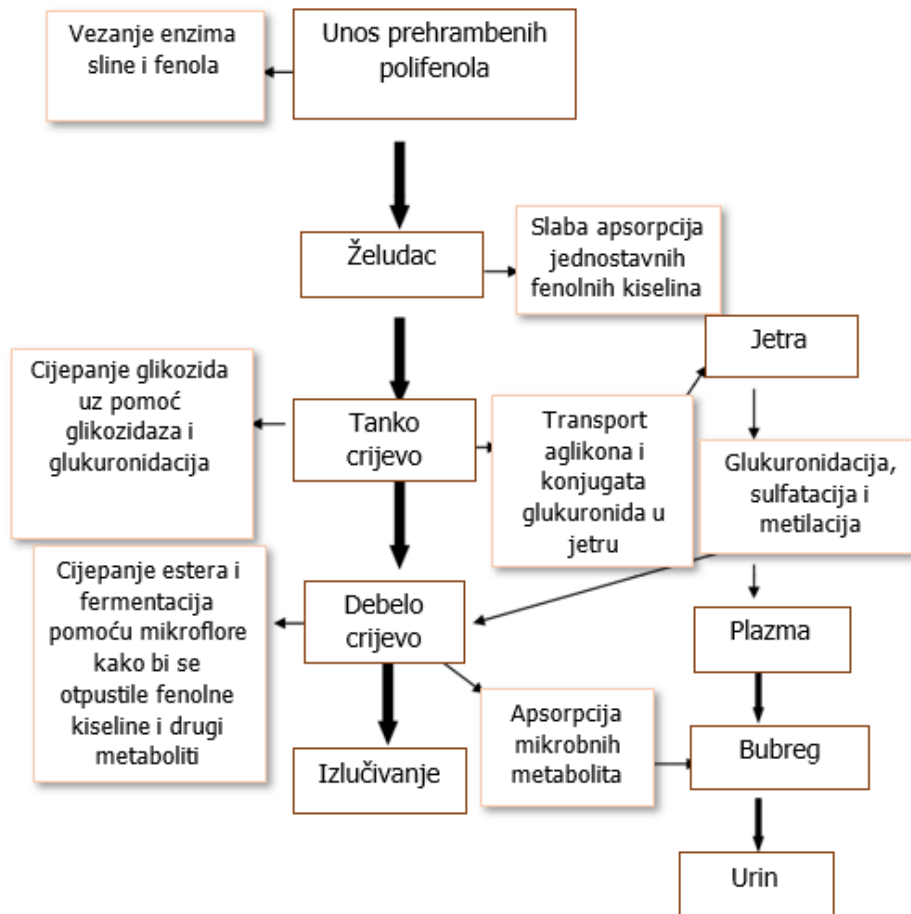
Unos prehrambenih polifenola

Vezanje enzima sline i fenola

Želudac

Slaba apsorpcija jednostavnih fenolnih kiselina

Jetra

Tanko crijevo

Cijepanje glikozida uz pomoć glikozidaza i glukuronidacija

Transport aglikona i konjugata glukuronida u jetru

Glukuronidacija, sulfatacija i metilacija

Debelo crijevo

Cijepanje estera i fermentacija pomoću mikroflore kako bi se otpustile fenolne kiseline i drugi metaboliti

Plazma

Apsorpcija mikrobnih metabolita

Bubreg

Izlučivanje

Urin